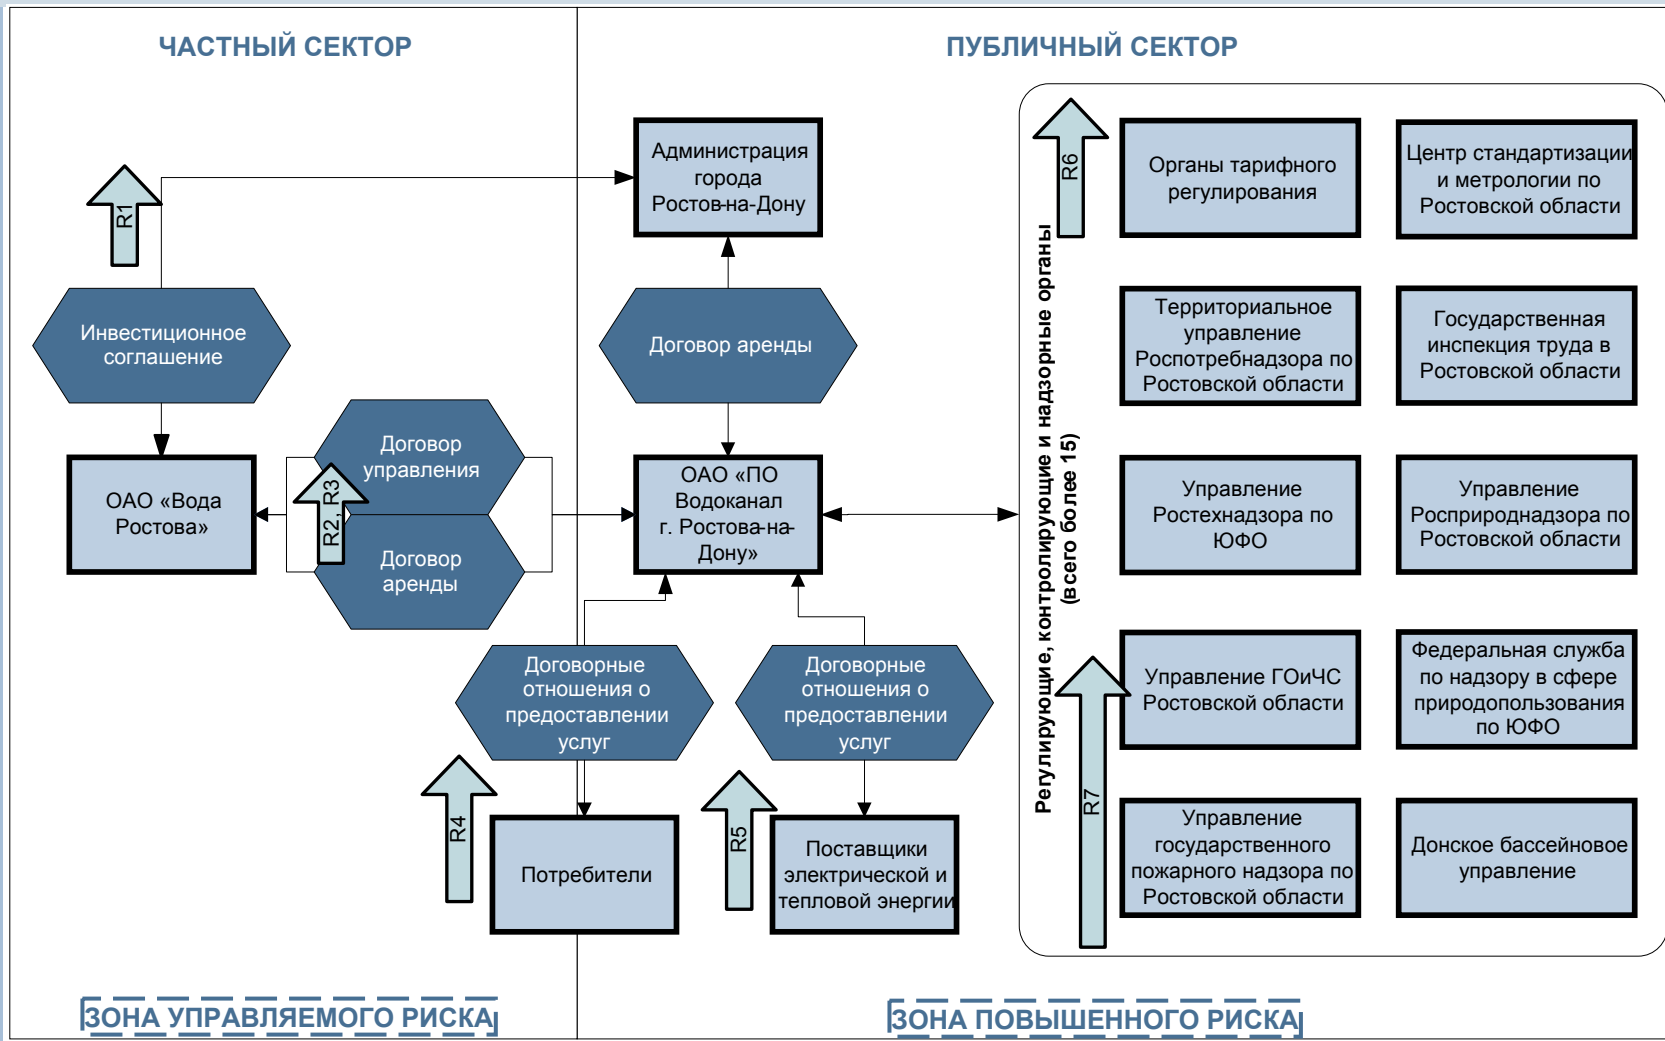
ЧАСТНЫЙ СЕКТОР

ПУБЛИЧНЫЙ СЕКТОР

R1

Инвестиционное соглашение

ОАО «Вода Ростова»

Договор управления

R2, R3

Договор аренды

Администрация города Ростов-на-Дону

Договор аренды

ОАО «ПО Водоканал г. Ростова-на-Дону»

Договорные отношения о предоставлении услуг

Договорные отношения о предоставлении услуг

R4

Потребители

R5

Поставщики электрической и тепловой энергии

Регулирующие, контролирующие и надзорные органы (всего более 15)

R6

R7

Органы тарифного регулирования

Центр стандартизации и метрологии по Ростовской области

Территориальное управление Роспотребнадзора по Ростовской области

Государственная инспекция труда в Ростовской области

Управление Ростехнадзора по ЮФО

Управление Росприроднадзора по Ростовской области

Управление ГОиЧС Ростовской области

Федеральная служба по надзору в сфере природопользования по ЮФО

Управление государственного пожарного надзора по Ростовской области

Донское бассейновое управление

ЗОНА УПРАВЛЯЕМОГО РИСКА

ЗОНА ПОВЫШЕННОГО РИСКА